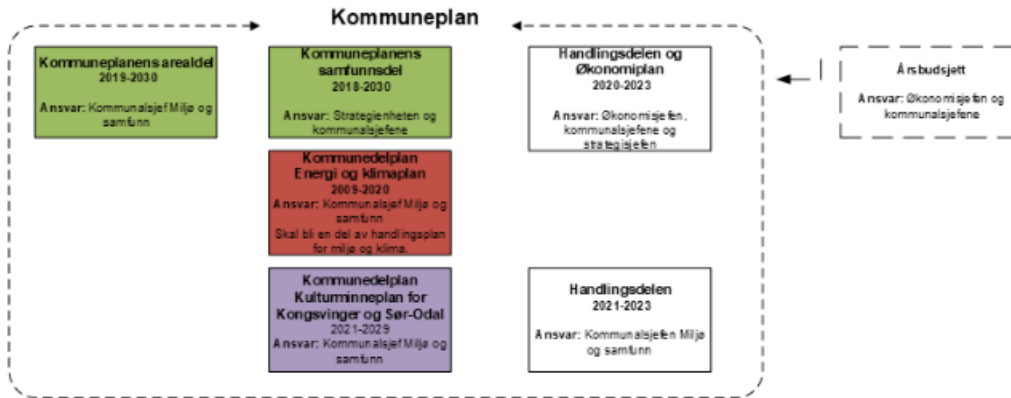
Kommuneplan

Kommuneplanens arealdel
2019-2030

Ansvar: Kommunalsjef Miljø og samfunn

Kommuneplanens samfunnsdel
2018-2030

Ansvar: Strategienheten og kommunalsjefene

Handlingsdelen og Økonomiplan
2020-2023

Ansvar: Økonomisjefen, kommunalsjefene og strategisjefen

Årsbudsjett

Ansvar: Økonomisjefen og kommunalsjefene

Kommunedelplan Energi og klimaplan
2009-2020
Ansvar: Kommunalsjef Miljø og samfunn
Skal bli en del av handlingsplan for miljø og klima.

Kommunedelplan Kulturminneplan for Kongsvinger og Sør-Odal
2021-2029
Ansvar: Kommunalsjef Miljø og samfunn

Handlingsdelen
2021-2023

Ansvar: Kommunalsjefen Miljø og samfunn